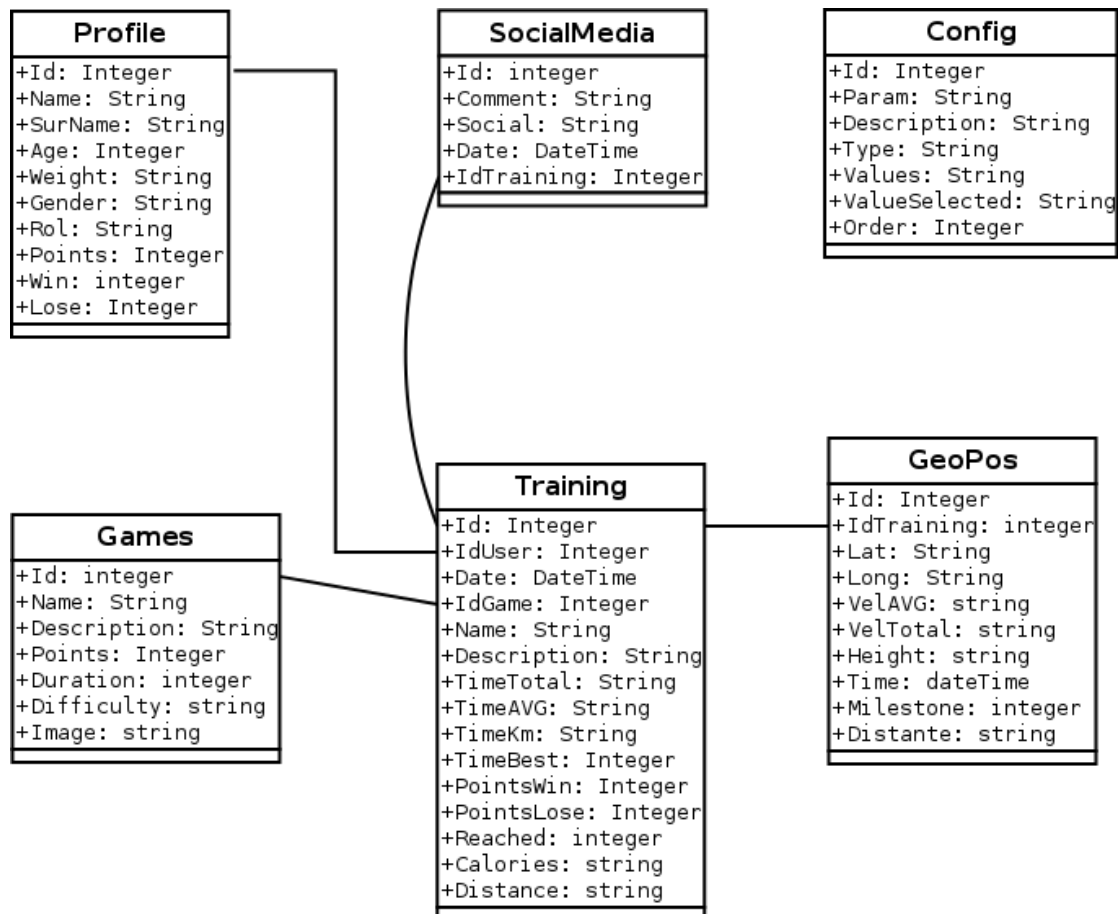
Profile
+Id: Integer
+Name: String
+SurName: String
+Age: Integer
+Weight: String
+Gender: String
+Rol: String
+Points: Integer
+Win: integer
+Lose: Integer

SocialMedia
+Id: integer
+Comment: String
+Social: String
+Date: DateTime
+IdTraining: Integer

Config
+Id: Integer
+Param: String
+Description: String
+Type: String
+Values: String
+ValueSelected: String
+Order: Integer

Games
+Id: integer
+Name: String
+Description: String
+Points: Integer
+Duration: integer
+Difficulty: string
+Image: string

Training
+Id: Integer
+IdUser: Integer
+Date: DateTime
+IdGame: Integer
+Name: String
+Description: String
+TimeTotal: String
+TimeAVG: String
+TimeKm: String
+TimeBest: Integer
+PointsWin: Integer
+PointsLose: Integer
+Reached: integer
+Calories: string
+Distance: string

GeoPos
+Id: Integer
+IdTraining: integer
+Lat: String
+Long: String
+VelAVG: string
+VelTotal: string
+Height: string
+Time: dateTime
+Milestone: integer
+Distante: string